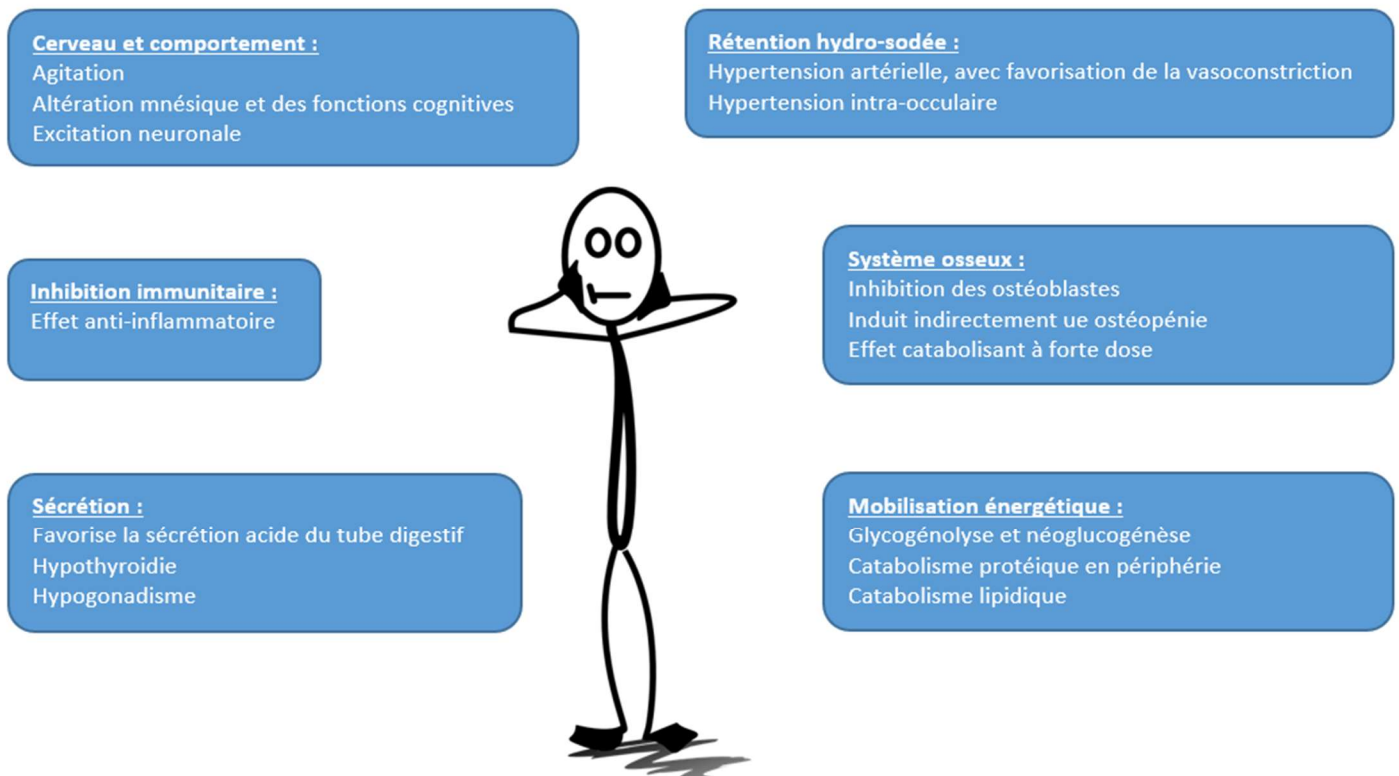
Cerveau et comportement :
Agitation
Altération mnésique et des fonctions cognitives
Excitation neuronale

Rétention hydro-sodée :
Hypertension artérielle, avec favorisation de la vasoconstriction
Hypertension intra-occulaire

Inhibition immunitaire :
Effet anti-inflammatoire

Système osseux :
Inhibition des ostéoblastes
Induit indirectement ue ostéopénie
Effet catabolisant à forte dose

Sécrétion :
Favorise la sécrétion acide du tube digestif
Hypothyroidie
Hypogonadisme

Mobilisation énergétique :
Glycogénolyse et néoglucogénèse
Catabolisme protéique en périphérie
Catabolisme lipidique